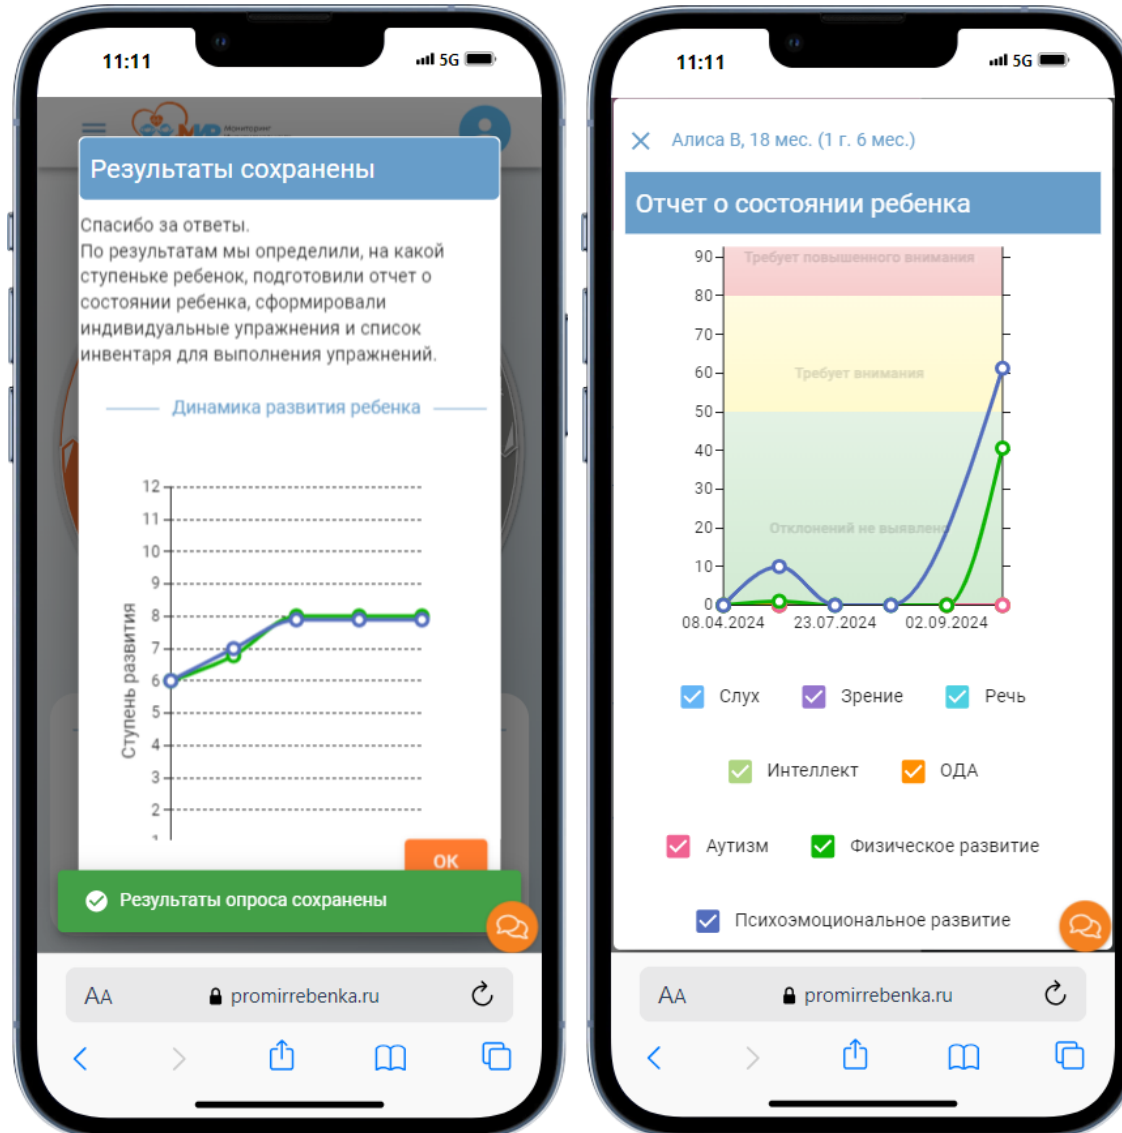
11:11 5G

Результаты сохранены

Спасибо за ответы.
По результатам мы определили, на какой ступеньке ребенок, подготовили отчет о состоянии ребенка, сформировали индивидуальные упражнения и список инвентаря для выполнения упражнений.

Динамика развития ребенка

Ступень развития
12
11
10
9
8
7
6
5
4
3
2
1

OK

Результаты опроса сохранены

AA promirrebenka.ru

11:11 5G

Алиса В, 18 мес. (1 г. 6 мес.)

Отчет о состоянии ребенка

90
80
70
60
50
40
30
20
10
0
Требует повышенного внимания
Требует внимания
Отклонений не выявлено
08.04.2024 23.07.2024 02.09.2024

Слух Зрение Речь

Интеллект ОДА

Аутизм Физическое развитие

Психоэмоциональное развитие

AA promirrebenka.ru